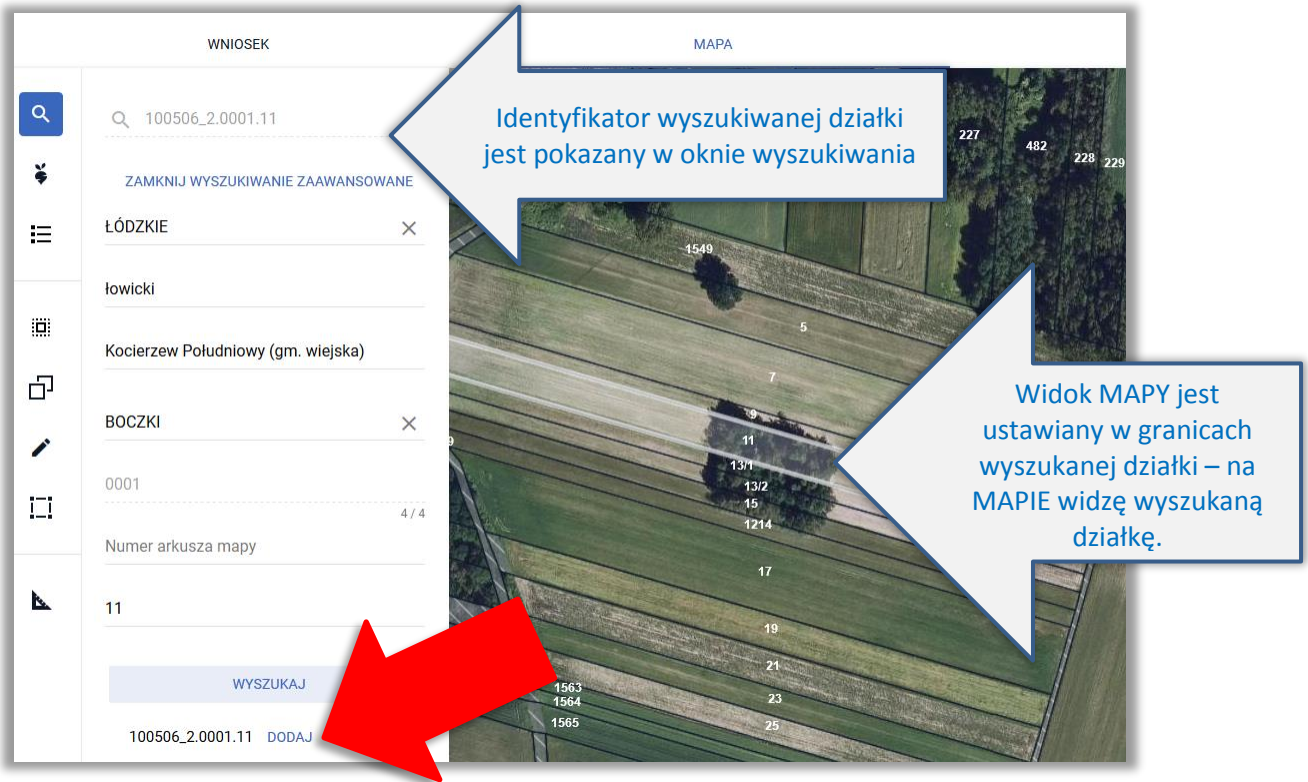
WNIOSEK

MAPA

100506_2.0001.11

ZAMKNIJ WYSZUKIWANIE ZAAWANSOWANE

ŁÓDZKIE

łowicki

Kocierzew Południowy (gm. wiejska)

BOCZKI

0001

4 / 4

Numer arkusza mapy

11

WYSZUKAJ

100506_2.0001.11 DODAJ

Identyfikator wyszukiwanej działki jest pokazany w oknie wyszukiwania

Widok MAPY jest ustawiany w granicach wyszukanej działki – na MAPIE widzę wyszukaną działkę.

227
482
228
229
1549
5
7
9
11
13/1
13/2
15
1214
17
19
21
23
25
1563
1564
1565
9